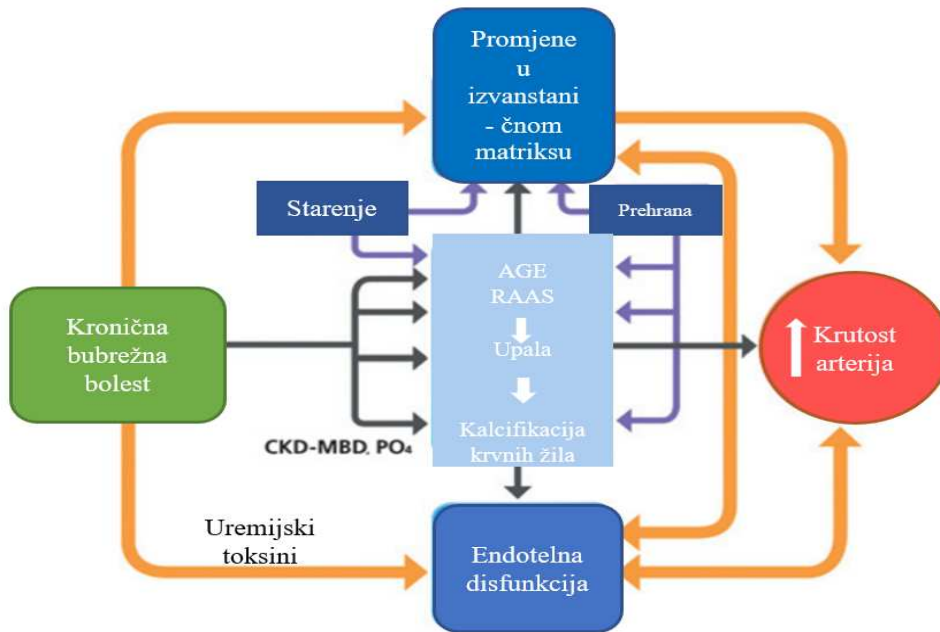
Promjene u izvanstani - čnom matriksu

Starenje

Prehrana

Kronična bubrežna bolest

AGE
RAAS

Upala

Kalcifikacija krvnih žila

CKD-MBD, $PO_4$

Krutost arterija

Uremijski toksini

Endotelna disfunkcija